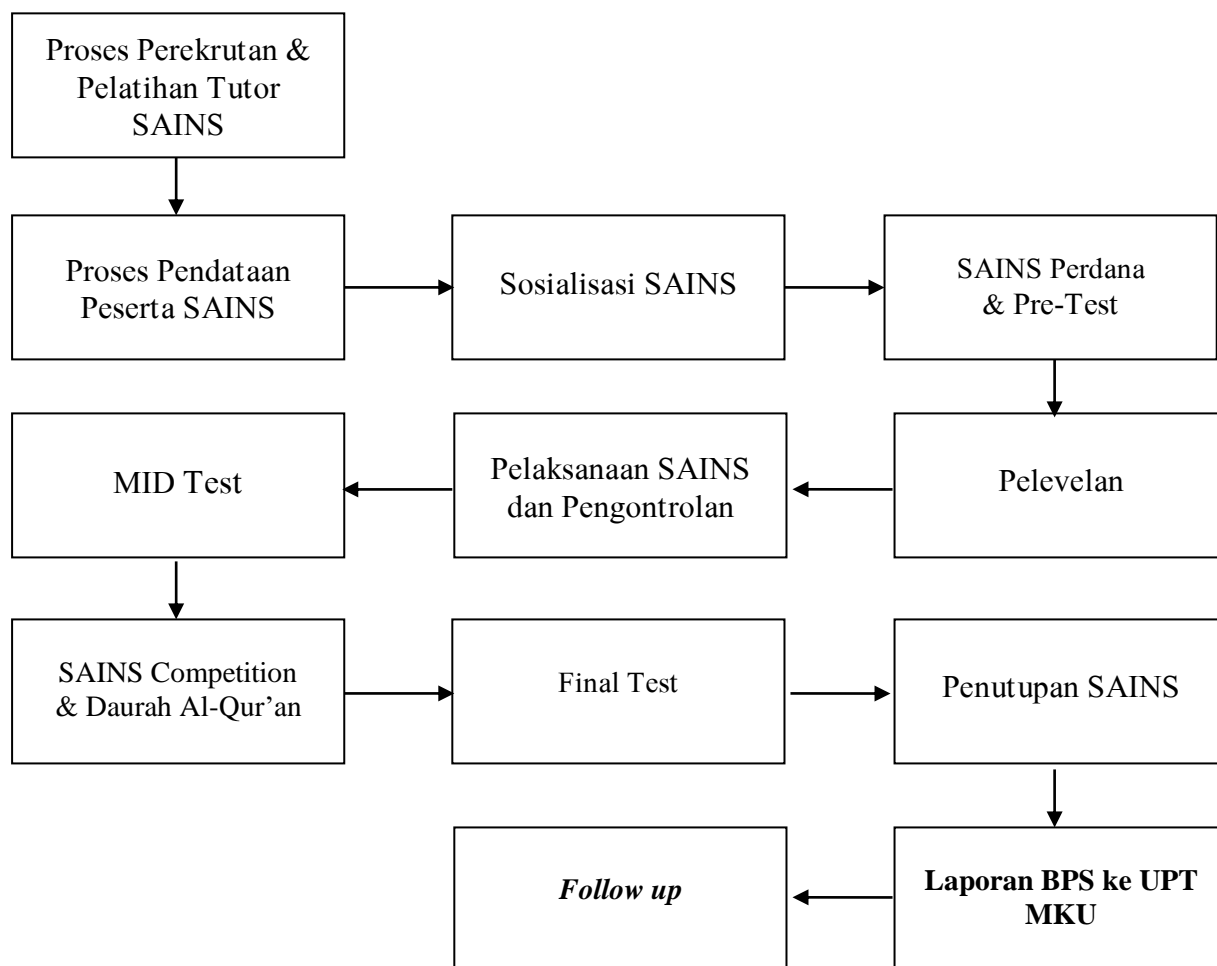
Proses Perekrutan & Pelatihan Tutor SAINS

Proses Pendataan Peserta SAINS

Sosialisasi SAINS

SAINS Perdana & Pre-Test

Pelevelan

Pelaksanaan SAINS dan Pengontrolan

MID Test

SAINS Competition & Daurah Al-Qur'an

Final Test

Penutupan SAINS

Laporan BPS ke UPT MKU

Follow up